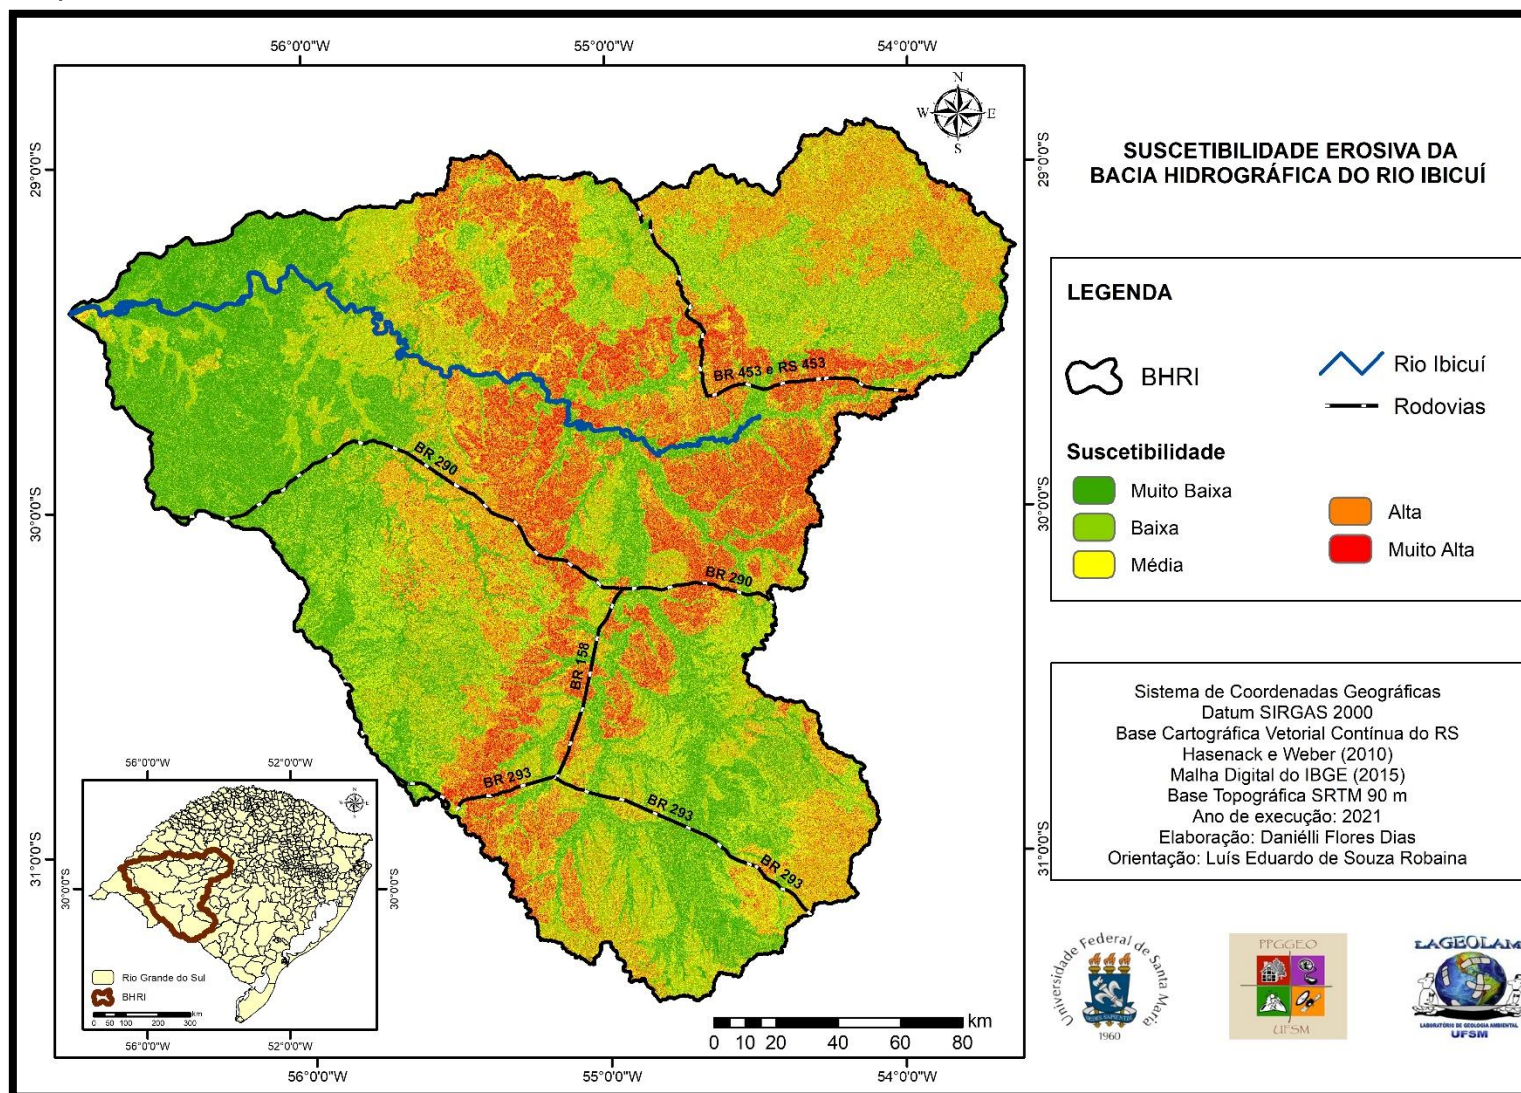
56°0'0"W
55°0'0"W
54°0'0"W

N
W
E
S

29°0'0"S
29°0'0"S

SUSCETIBILIDADE EROSIVA DA BACIA HIDROGRÁFICA DO RIO IBICUÍ

LEGENDA

BHRI

Rio Ibicuí

Rodovias

Suscetibilidade

Muito Baixa

Baixa

Média

Alta

Muito Alta

BR 453 e RS 453

BR 290

BR 290

BR 158

BR 293

BR 293

BR 293

30°0'0"S
30°0'0"S

31°0'0"S
31°0'0"S

Sistema de Coordenadas Geográficas
Datum SIRGAS 2000
Base Cartográfica Vetorial Contínua do RS
Hasenack e Weber (2010)
Malha Digital do IBGE (2015)
Base Topográfica SRTM 90 m
Ano de execução: 2021
Elaboração: Daniélli Flores Dias
Orientação: Luís Eduardo de Souza Robaina

56°0'0"W
52°0'0"W
30°0'0"S
30°0'0"S
Rio Grande do Sul
BHRI
0 50 100 200 300 km
56°0'0"W
52°0'0"W

km
0 10 20 40 60 80

56°0'0"W
55°0'0"W
54°0'0"W

Universidade Federal de Santa Maria
1960

PPGGEO
UFSM

LAGEOLAM
LABORATÓRIO DE GEOLOGIA AMBIENTAL
UFSM